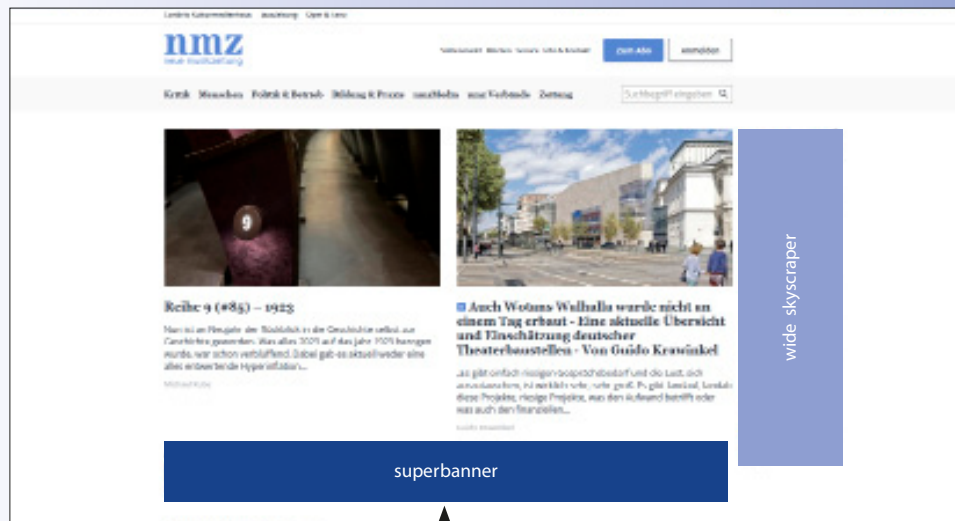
Landes Kulturmeldeservice Ausschreibung Open & Sales

nmz
neue musikzeitung

Stellenmarkt Wochen Service Info & Kontakt zum Abo Anmelden

Kritik Menschen Politik & Betrieb Bildung & Praxis nmzMedia nmz Verbände Zeitung Suchbegriff eingeben

Reihe 9 (#85) – 1923

Nun ist an Neujahr der Rückblick in die Geschichte selbst zur Geschichte geworden. Was alles 2021 auf das Jahr 1921 hervorgeholt wurde, war schon verblüffend. Dabei gab es aktuell weder eine alles entwertende Hyperinflation...

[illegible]

Auch Wotans Walhalla wurde nicht an einem Tag erbaut - Eine aktuelle Übersicht und Einschätzung deutscher Theaterbaustellen - Von Guido Krawinkel

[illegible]

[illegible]

wide skyscraper

superbanner